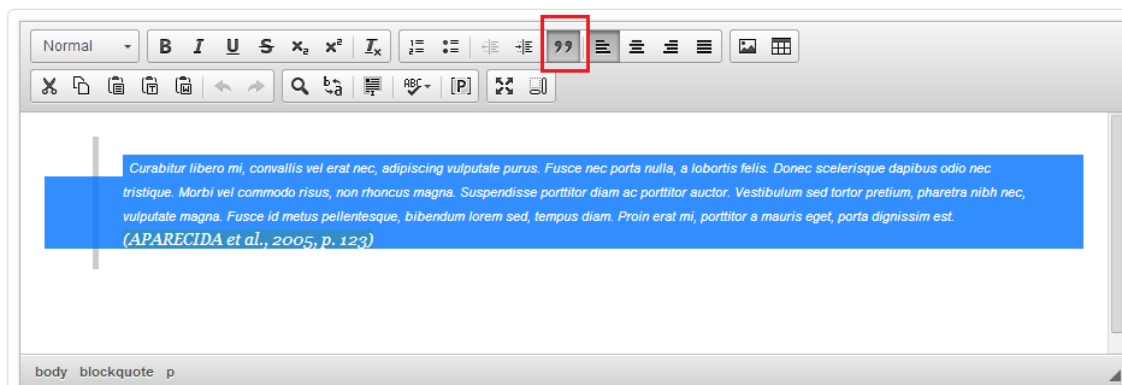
Normal

B I U S $x_2$ $x^2$ $I_x$

[P]

Curabitur libero mi, convallis vel erat nec, adipiscing vulputate purus. Fusce nec porta nulla, a lobortis felis. Donec scelerisque dapibus odio nec tristique. Morbi vel commodo risus, non rhoncus magna. Suspendisse porttitor diam ac porttitor auctor. Vestibulum sed tortor pretium, pharetra nibh nec, vulputate magna. Fusce id metus pellentesque, bibendum lorem sed, tempus diam. Proin erat mi, porttitor a mauris eget, porta dignissim est. (APARECIDA et al., 2005, p. 123)

body blockquote p